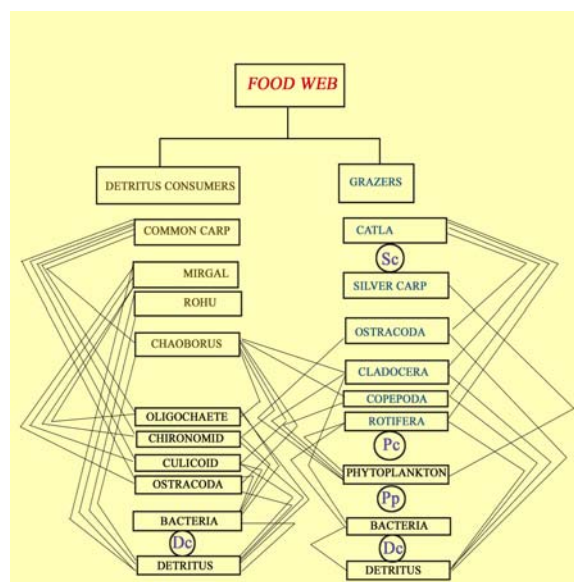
FOOD WEB

DETRITUS CONSUMERS

GRAZERS

COMMON CARP

MIRGAL

ROHU

CHAOBORUS

OLIGOCHAETE

CHIRONOMID

CULICOID

OSTRACODA

BACTERIA

Dc

DETRITUS

CATLA

Sc

SILVER CARP

OSTRACODA

CLADOCERA

COPEPODA

ROTIFERA

Pc

PHYTOPLANKTON

Pp

BACTERIA

Dc

DETRITUS